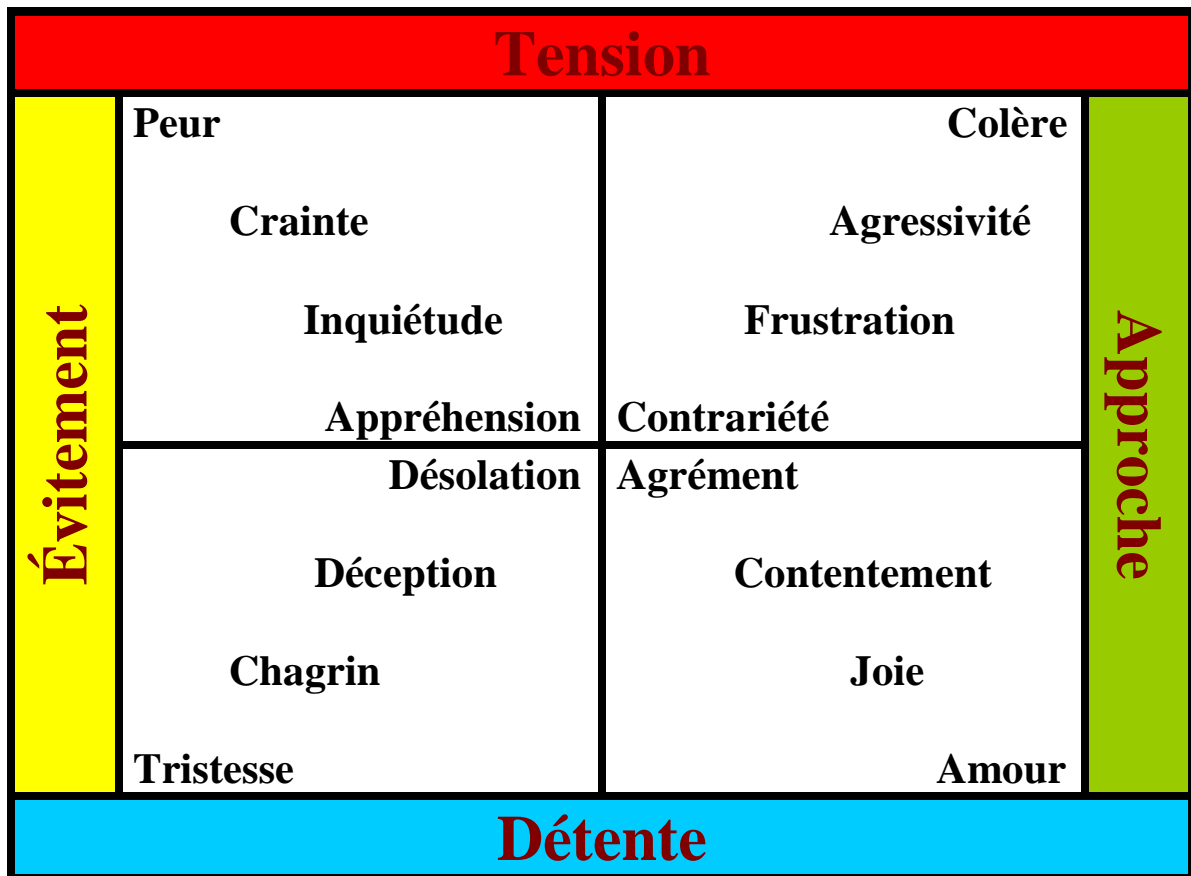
Tension

Évitement

Peur

Crainte

Inquiétude

Appréhension

Colère

Agressivité

Frustration

Contrariété

Désolation

Déception

Chagrin

Tristesse

Agrément

Contentement

Joie

Amour

Approche

Détente